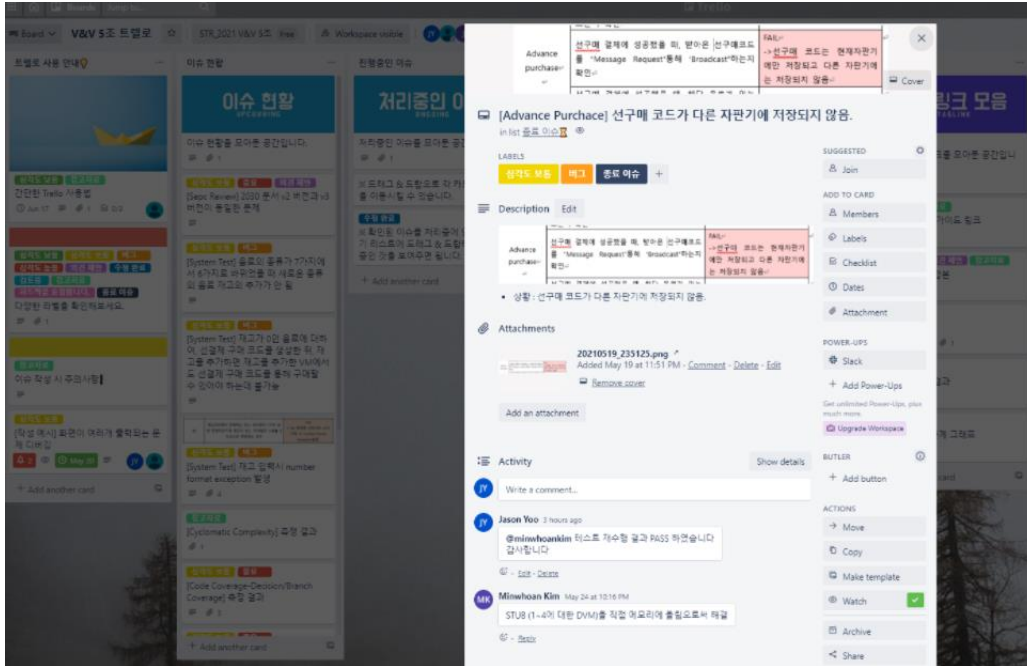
Board V&V 5조 트렐로 STR_2021 V&V 5조 Free Workspace visible

트렐로 사용 안내

간단한 Trello 사용법

+ Add another card

이슈 현황

이슈 현황

이슈 현황을 모아둔 공간입니다.

[Spec Review] 2030 문서 v2 버전과 v3 버전이 동일한 문제

[System Test] 음료의 종류가 7가지에서 6가지로 바뀌었을 때, 새로운 음료의 음료 재고의 추가가 안 됨

[System Test] 재고가 0인 음료에 대하여 선결제 구매 코드를 발급한 뒤, 자판기 음료 재고를 추가한 뒤 선결제 구매 코드를 통해 구매할 수 있어야 하는데 불가능

[System Test] 재고 입력시 number format exception 발생

[Cyclomatic Complexity] 측정 결과

[Code Coverage-Decision/Branch Coverage] 측정 결과

+ Add another card

진행중인 이슈

처리중인 이

처리중인 이슈를 모아둔 공간

+ Add another card

Advance purchase

선구매 결제에 성공했을 때, 받아온 선구매코드를 "Message Request"통해 "Broadcast"하는지 확인

FAIL
->선구매 코드는 현재자판기에만 저장되고 다른 자판기에는 저장되지 않음

Cover

[Advance Purchace] 선구매 코드가 다른 자판기에 저장되지 않음.

in list 종료 이슈

LABELS

심각도 보통 버그 종료 이슈 +

Description Edit

Advance purchase

선구매 결제에 성공했을 때, 받아온 선구매코드를 "Message Request"통해 "Broadcast"하는지 확인

FAIL
->선구매 코드는 현재자판기에만 저장되고 다른 자판기에는 저장되지 않음

• 상황 : 선구매 코드가 다른 자판기에 저장되지 않음.

Attachments

20210519_235125.png
Added May 19 at 11:51 PM - Comment - Delete - Edit
Remove cover

Add an attachment

Activity Show details

Write a comment...

Jason Yoo 3 hours ago
@minwhoankim 테스트 재수행 결과 PASS 하였습니다
감사합니다
Edit - Delete

Minwhoan Kim May 24 at 10:16 PM
STUB (1~4)에 대한 DVM)를 직접 메모리에 출입으로써 해결
Reply

SUGGESTED
Join

ADD TO CARD
Members
Labels
Checklist
Dates
Attachment

POWER-UPS
Slack
+ Add Power-Ups
Get unlimited Power-Ups, plus much more.
Upgrade Workspace

BUTLER
+ Add button

ACTIONS
Move
Copy
Make template
Watch
Archive
Share

링크 모음